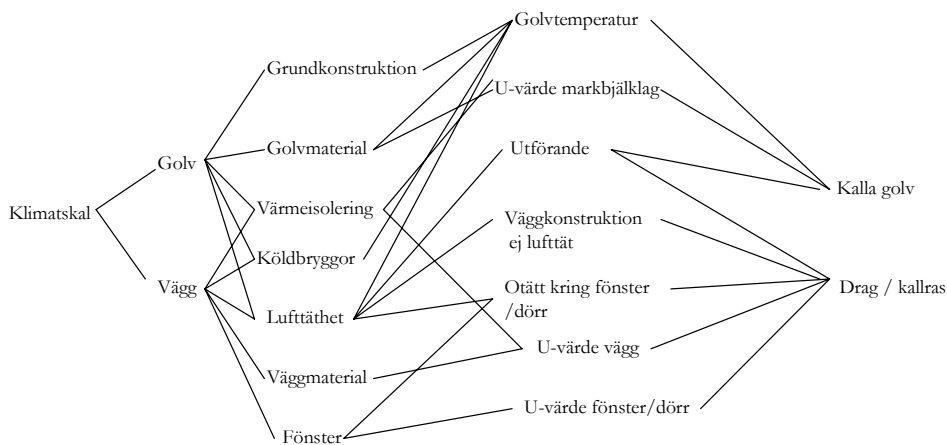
Klimatskal

Golv

Vägg

Grundkonstruktion

Golvmaterial

Värmeisolering

Köldbryggor

Lufttäthet

Väggmaterial

Fönster

Golvtemperatur

U-värde markbjälklag

Utförande

Väggkonstruktion ej lufttät

Otätt kring fönster /dörr

U-värde vägg

U-värde fönster/dörr

Kalla golv

Drag / kallras